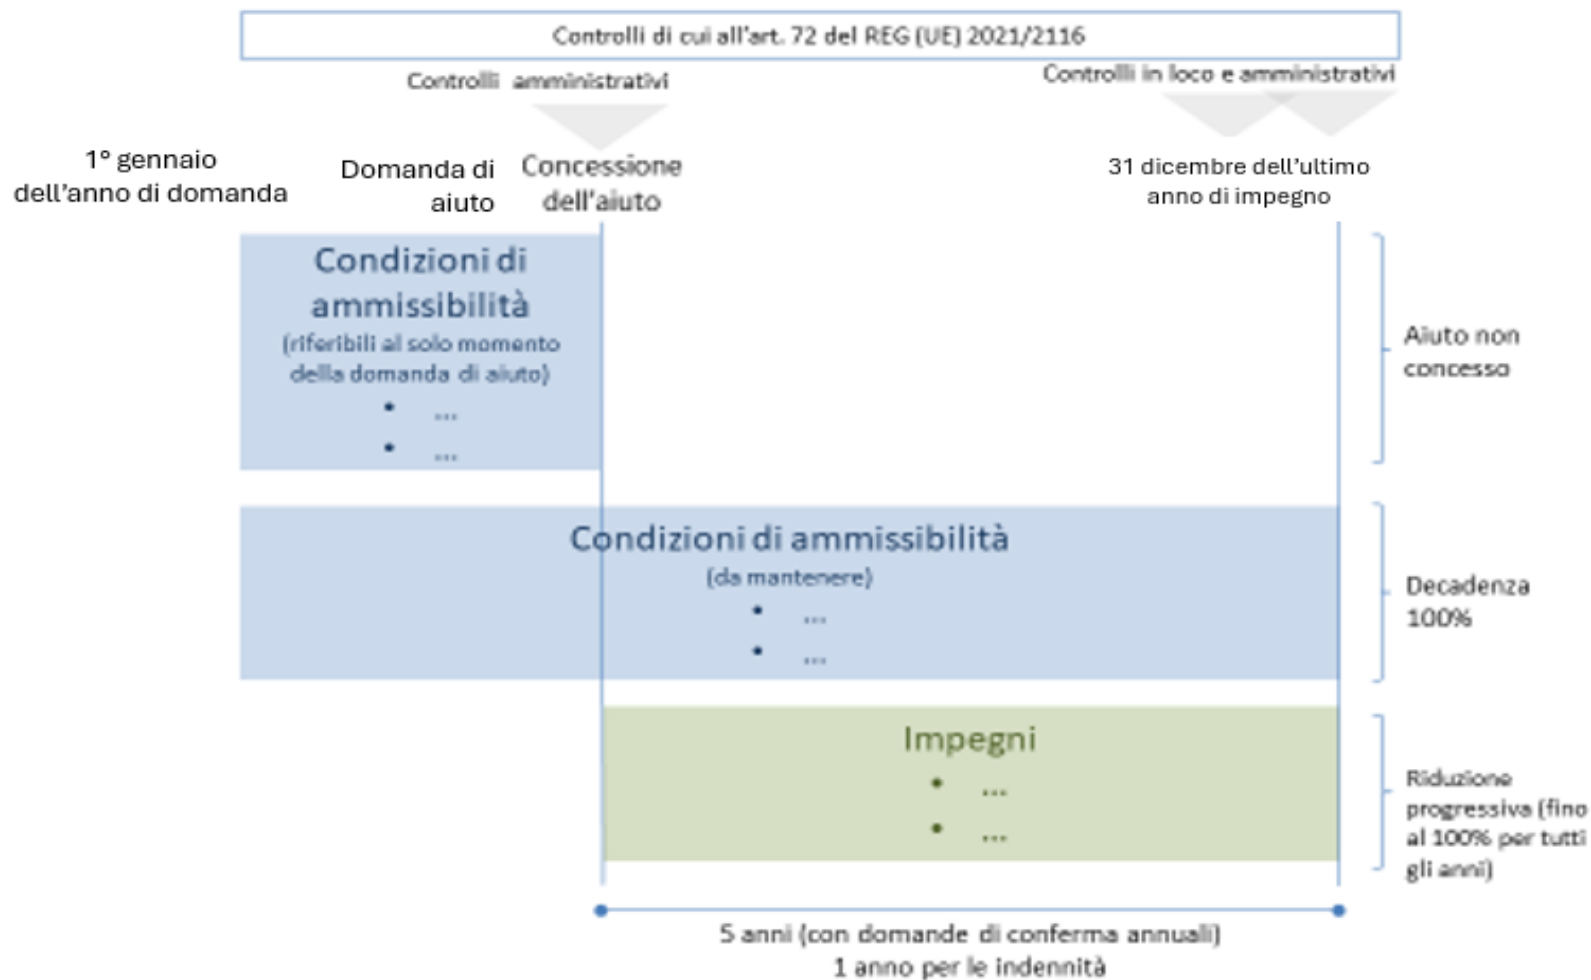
Controlli di cui all'art. 72 del REG (UE) 2021/2116

Controlli amministrativi

Controlli in loco e amministrativi

1° gennaio dell'anno di domanda

Domanda di aiuto

Concessione dell'aiuto

31 dicembre dell'ultimo anno di impegno

Condizioni di ammissibilità
(riferibili al solo momento della domanda di aiuto)
• ...
• ...

Aiuto non concesso

Condizioni di ammissibilità
(da mantenere)
• ...
• ...

Decadenza 100%

Impegni
• ...
• ...

Riduzione progressiva (fino al 100% per tutti gli anni)

5 anni (con domande di conferma annuali)
1 anno per le indennità